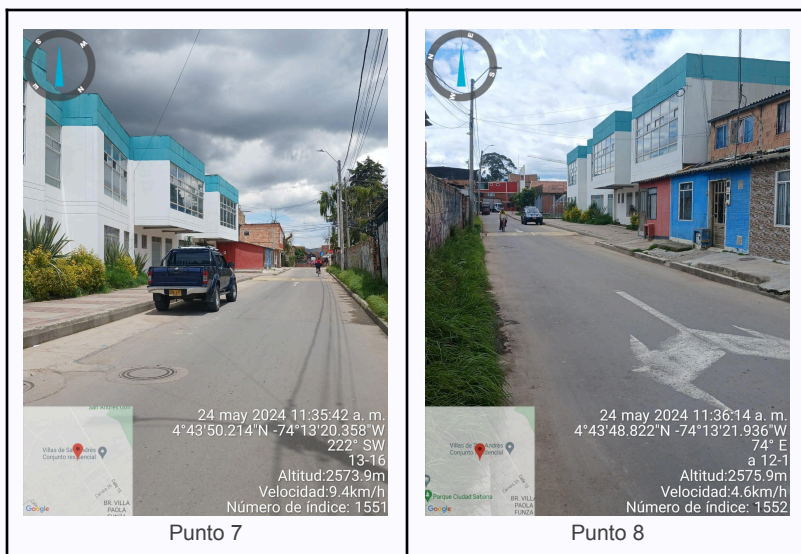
N

San Andrés
Villas de San Andrés Conjunto residencial
Google
BR. VILLA PAOLA FUNZA

24 may 2024 11:35:42 a. m.
4°43'50.214"N -74°13'20.358"W
222° SW
13-16
Altitud:2573.9m
Velocidad:9.4km/h
Número de índice: 1551

Punto 7

N

Villas de San Andrés Conjunto residencial
Parque Ciudad Sabana
Google
BR. VILLA PAOLA FUNZA

24 may 2024 11:36:14 a. m.
4°43'48.822"N -74°13'21.936"W
74° E
a 12-1
Altitud:2575.9m
Velocidad:4.6km/h
Número de índice: 1552

Punto 8